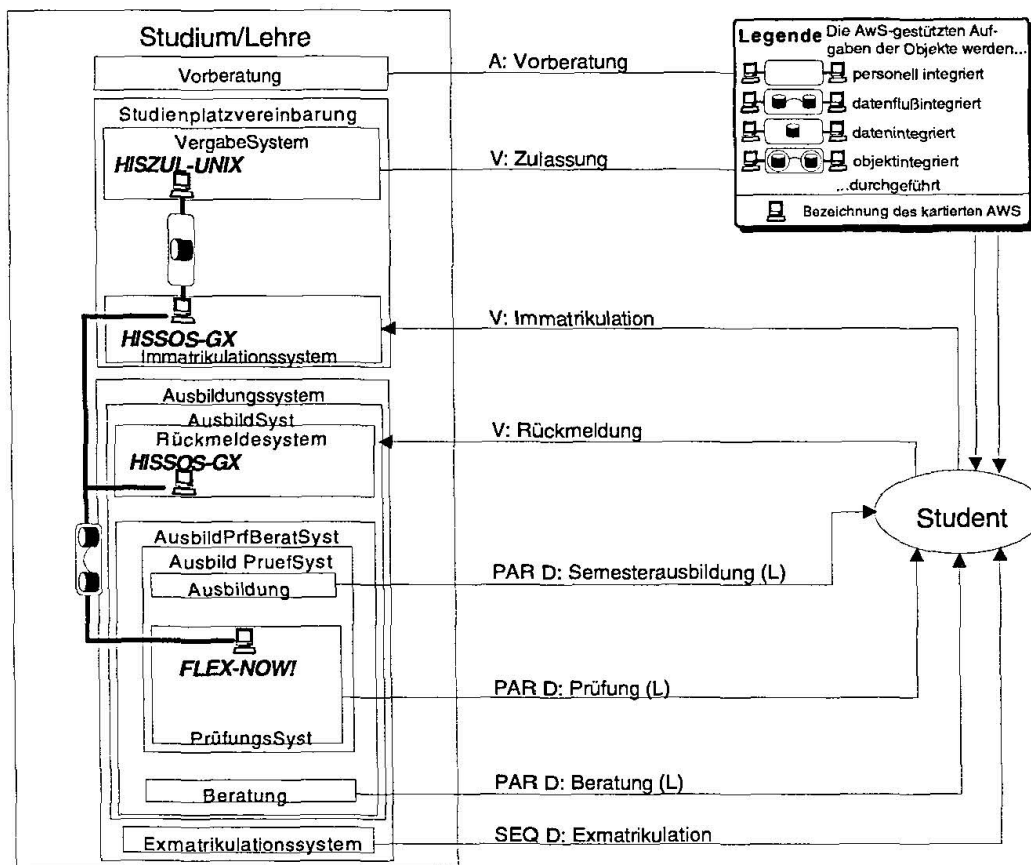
Studium/Lehre

Vorberatung

Studienplatzvereinbarung

VergabeSystem

HISZUL-UNIX

HISSOS-GX

Immatrikulationssystem

Ausbildungssystem

AusbildSyst

Rückmeldesystem

HISSOS-GX

AusbildPrfBeratSyst

Ausbild PruefSyst

Ausbildung

FLEX-NOW!

PrüfungsSyst

Beratung

Exmatrikulationssystem

A: Vorberatung

V: Zulassung

V: Immatrikulation

V: Rückmeldung

PAR D: Semesterausbildung (L)

PAR D: Prüfung (L)

PAR D: Beratung (L)

SEQ D: Exmatrikulation

Student

Legende Die AwS-gestützten Aufgaben der Objekte werden...

personell integriert

datenflußintegriert

datenintegriert

objektintegriert

...durchgeführt

Bezeichnung des kartierten AWS